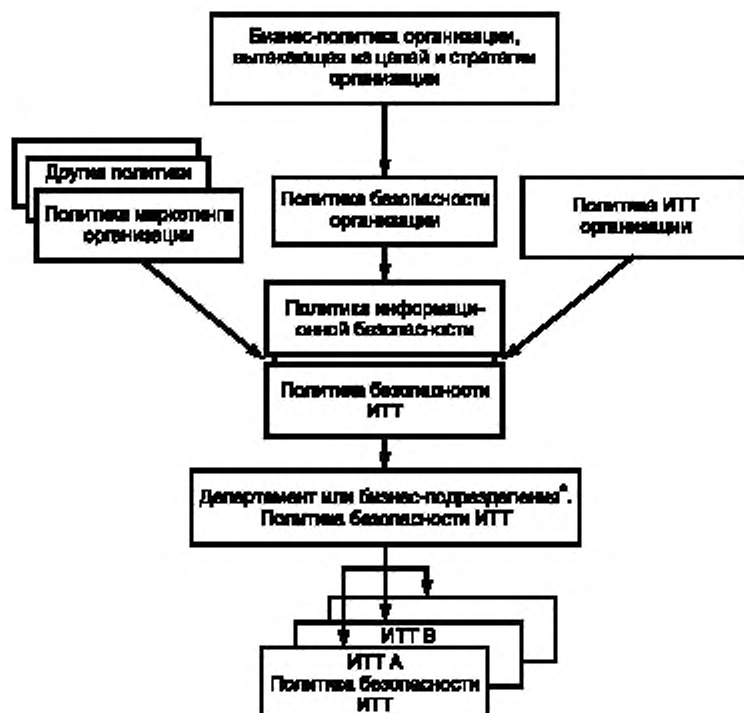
Бизнес-политика организации, вытекающая из целей и стратегии организации

Другие политики

Политика маркетинга организации

Политика безопасности организации

Политика ИТТ организации

Политика информационной безопасности

Политика безопасности ИТТ

Департамент или бизнес-подразделение*. Политика безопасности ИТТ

ИТТ В

ИТТ А Политика безопасности ИТТ